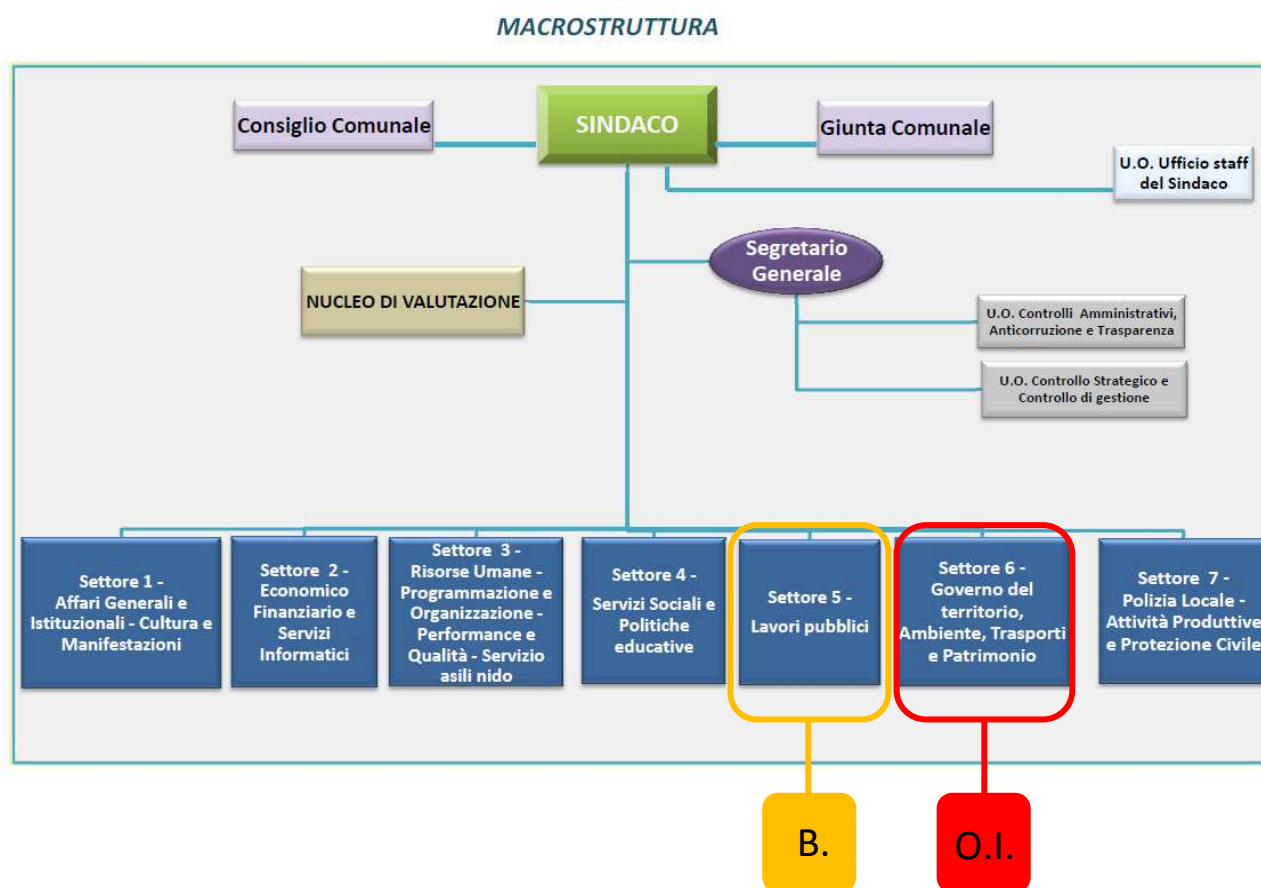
MACROSTRUTTURA

Consiglio Comunale

SINDACO

Giunta Comunale

U.O. Ufficio staff del Sindaco

Segretario Generale

NUCLEO DI VALUTAZIONE

U.O. Controlli Amministrativi, Anticorruzione e Trasparenza

U.O. Controllo Strategico e Controllo di gestione

Settore 1 - Affari Generali e Istituzionali - Cultura e Manifestazioni

Settore 2 - Economico Finanziario e Servizi Informatici

Settore 3 - Risorse Umane - Programmazione e Organizzazione - Performance e Qualità - Servizio asili nido

Settore 4 - Servizi Sociali e Politiche educative

Settore 5 - Lavori pubblici

Settore 6 - Governo del territorio, Ambiente, Trasporti e Patrimonio

Settore 7 - Polizia Locale - Attività Produttive e Protezione Civile

B.

O.I.